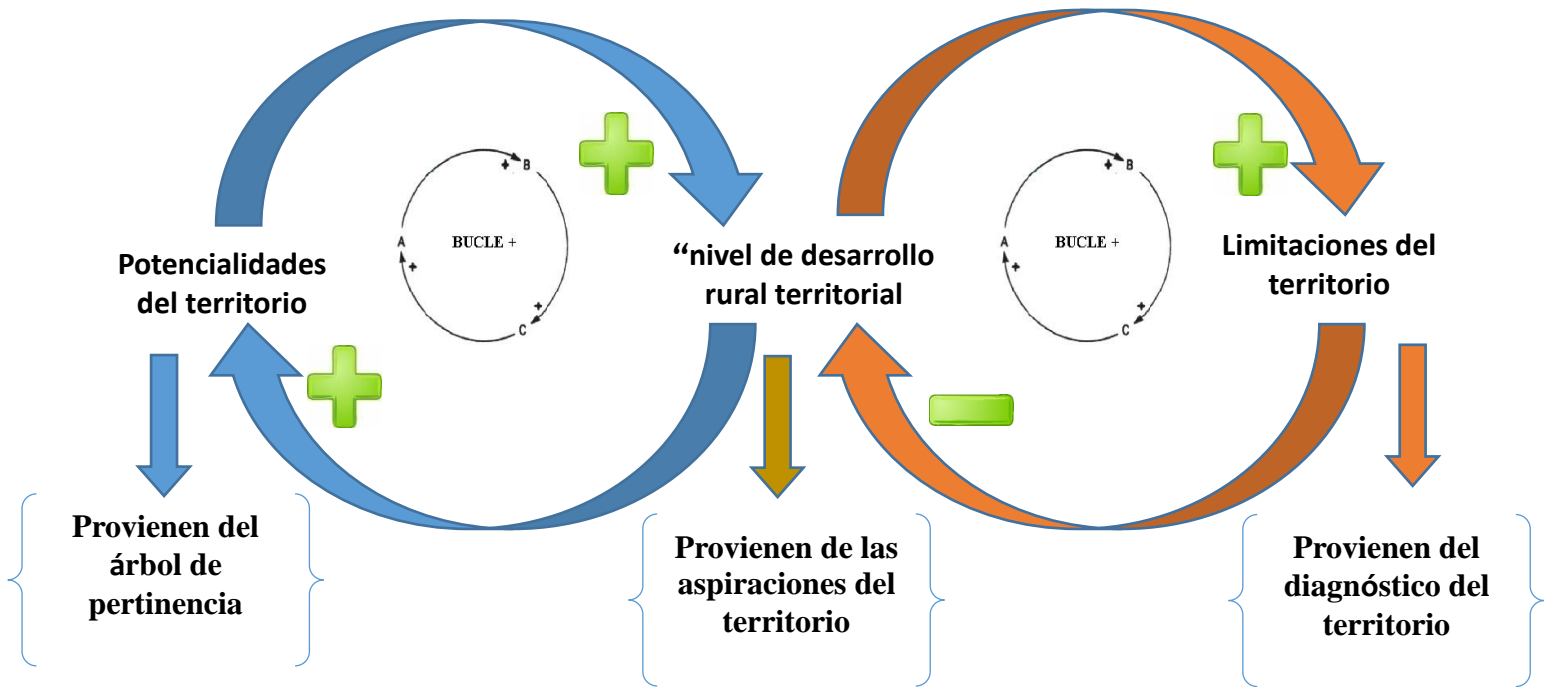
Potencialidades del territorio

+B
BUCLE +
A+
+C

“nivel de desarrollo rural territorial

+B
BUCLE +
A+
+C

Limitaciones del territorio

Provienen del árbol de pertinencia

Provienen de las aspiraciones del territorio

Provienen del diagnóstico del territorio